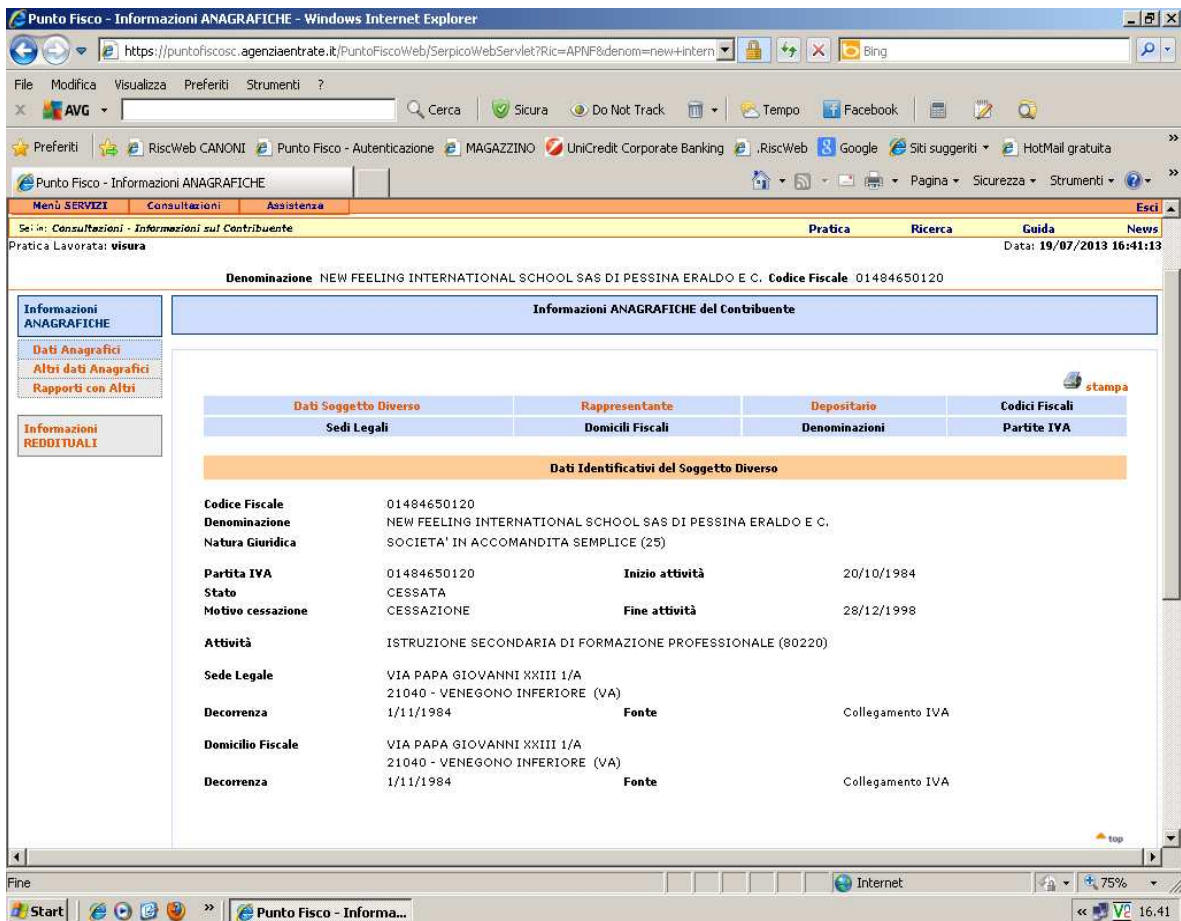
Punto Fisco - Informazioni ANAGRAFICHE - Windows Internet Explorer

https://puntofiscosc.agenziaentrate.it/PuntoFiscoWeb/SerpicoWebServlet?Ric=APNF&denom=new+intern

Bing

File Modifica Visualizza Preferiti Strumenti ?

AVG Cerca Sicura Do Not Track Tempo Facebook

Preferiti RiscWeb CANONI Punto Fisco - Autenticazione MAGAZZINO UniCredit Corporate Banking .RiscWeb Google Siti suggeriti HotMail gratuita

Punto Fisco - Informazioni ANAGRAFICHE

Pagina Sicurezza Strumenti

Menù SERVIZI Consultazioni Assistenza Esci

Sei in: Consultazioni - Informazioni sul Contribuente Pratica Ricerca Guida News

Pratica Lavorata: visura Data: 19/07/2013 16:41:13

Denominazione NEW FEELING INTERNATIONAL SCHOOL SAS DI PESSINA ERALDO E C. Codice Fiscale 01484650120

Informazioni ANAGRAFICHE

Informazioni ANAGRAFICHE del Contribuente

Dati Anagrafici
Altri dati Anagrafici
Rapporti con Altri

stampa

Informazioni REDDITUALI

| Dati Soggetto Diverso | Rappresentante | Depositario | Codici Fiscali |
|---|---|---|---|
| Sedi Legali | Domicili Fiscali | Denominazioni | Partite IVA |

Dati Identificativi del Soggetto Diverso

Codice Fiscale 01484650120
Denominazione NEW FEELING INTERNATIONAL SCHOOL SAS DI PESSINA ERALDO E C.
Natura Giuridica SOCIETA' IN ACCOMANDITA SEMPLICE (25)

Partita IVA 01484650120 Inizio attività 20/10/1984
Stato CESSATA
Motivo cessazione CESSAZIONE Fine attività 28/12/1998

Attività ISTRUZIONE SECONDARIA DI FORMAZIONE PROFESSIONALE (80220)

Sede Legale VIA PAPA GIOVANNI XXIII 1/A
21040 - VENEGONO INFERIORE (VA)
Decorrenza 1/11/1984 Fonte Collegamento IVA

Domicilio Fiscale VIA PAPA GIOVANNI XXIII 1/A
21040 - VENEGONO INFERIORE (VA)
Decorrenza 1/11/1984 Fonte Collegamento IVA

top

Fine Internet 75%

Start Punto Fisco - Informa... 16.41